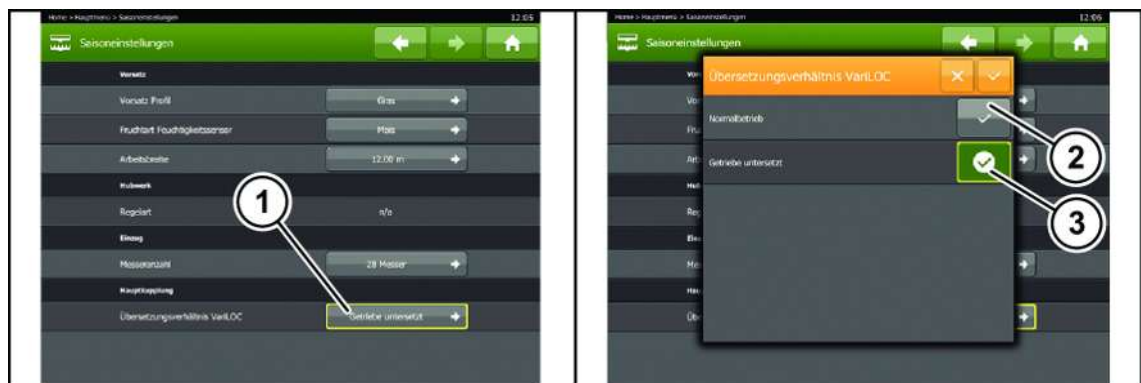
Home > Hauptmenü > Saisoneinstellungen 12:06

Saisoneinstellungen

Vorsatz

Vorsatz Profil Gras

Fruchtart Feuchtigkeitssensor Mais

Arbeitsbreite 12.00 m

Hubwerk

Regelart n/a

Einzug

Messeranzahl 28 Messer

Hauptkupplung

Übersetzungsverhältnis VariLOC Getriebe untersetzt

1

Home > Hauptmenü > Saisoneinstellungen 12:06

Saisoneinstellungen

Übersetzungsverhältnis VariLOC

Normalbetrieb

Getriebe untersetzt

2

3